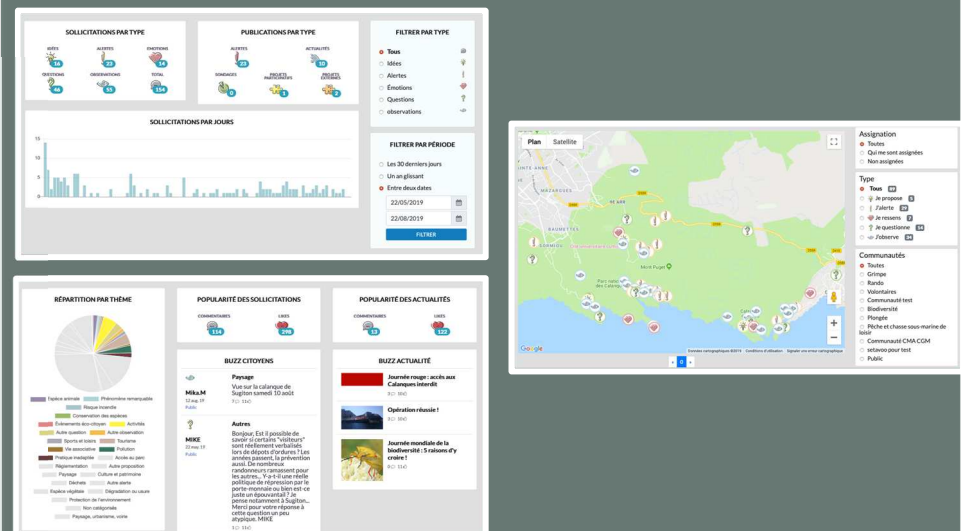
SOLLICITATIONS PAR TYPE

IDÉES 16
ALERTES 23
ÉMOTIONS 14
QUESTIONS 46
OBSERVATIONS 55
TOTAL 154

PUBLICATIONS PAR TYPE

ALERTES 23
ACTUALITÉS 10
SONDAGES 0
PROJETS PARTICIPATIFS 1
PROJETS EXTERNES 2

FILTRER PAR TYPE

Tous
Idées
Alertes
Émotions
Questions
observations

SOLLICITATIONS PAR JOURS

15
10
5
0

FILTRER PAR PÉRIODE

Les 30 derniers jours
Un an glissant
Entre deux dates
22/05/2019
22/08/2019
FILTRER

Plan Satellite

Assignation
Toutes
Qui me sont assignées
Non assignées

Type
Tous 89
Je propose 5
J'alerte 39
Je ressens 7
Je questionne 14
J'observe 24

Communautés
Toutes
Grimpe
Rando
Volontaires
Communauté test
Biodiversité
Plongée
Pêche et chasse sous-marine de loisir
Communauté CMA CGM
setawo pour test
Public

Google
Données cartographiques ©2019 Conditions d'utilisation Signaler une erreur cartographique

RÉPARTITION PAR THÈME

Espèce animale
Phénomène remarquable
Risque incendie
Conservation des espèces
Événements éco-citoyen
Activités
Autre question
Autre observation
Sports et loisirs
Tourisme
Vie associative
Pollution
Pratique inadaptée
Accès au parc
Réglementation
Autre proposition
Paysage
Culture et patrimoine
Déchets
Autre alerte
Espèce végétale
Dégradation ou usure
Protection de l'environnement
Non catégorisés
Paysage, urbanisme, voirie

POPULARITÉ DES SOLLICITATIONS

COMMENTAIRES 114
LIKES 298

POPULARITÉ DES ACTUALITÉS

COMMENTAIRES 13
LIKES 123

BUZZ CITOYENS

Mika.M
12 aug. 19
Public
Paysage
Vue sur la calanque de Sugiton samedi 10 août

MIKE
22 aug. 19
Public
Autres
Bonjour, Est il possible de savoir si certains "visiteurs" sont réellement verbalisés lors de dépots d'ordures ? Les années passent, la prévention aussi. De nombreux randonneurs ramassent pour les autres... Y-a-t-il une réelle politique de répression par le porte-monnaie ou bien est-ce juste un épouvantail ? Je pense notamment à Sugiton... Merci pour votre réponse à cette question un peu atypique. MIKE

BUZZ ACTUALITÉ

Journée rouge : accès aux Calanques interdit

Opération réussie !

Journée mondiale de la biodiversité : 5 raisons d'y croire !